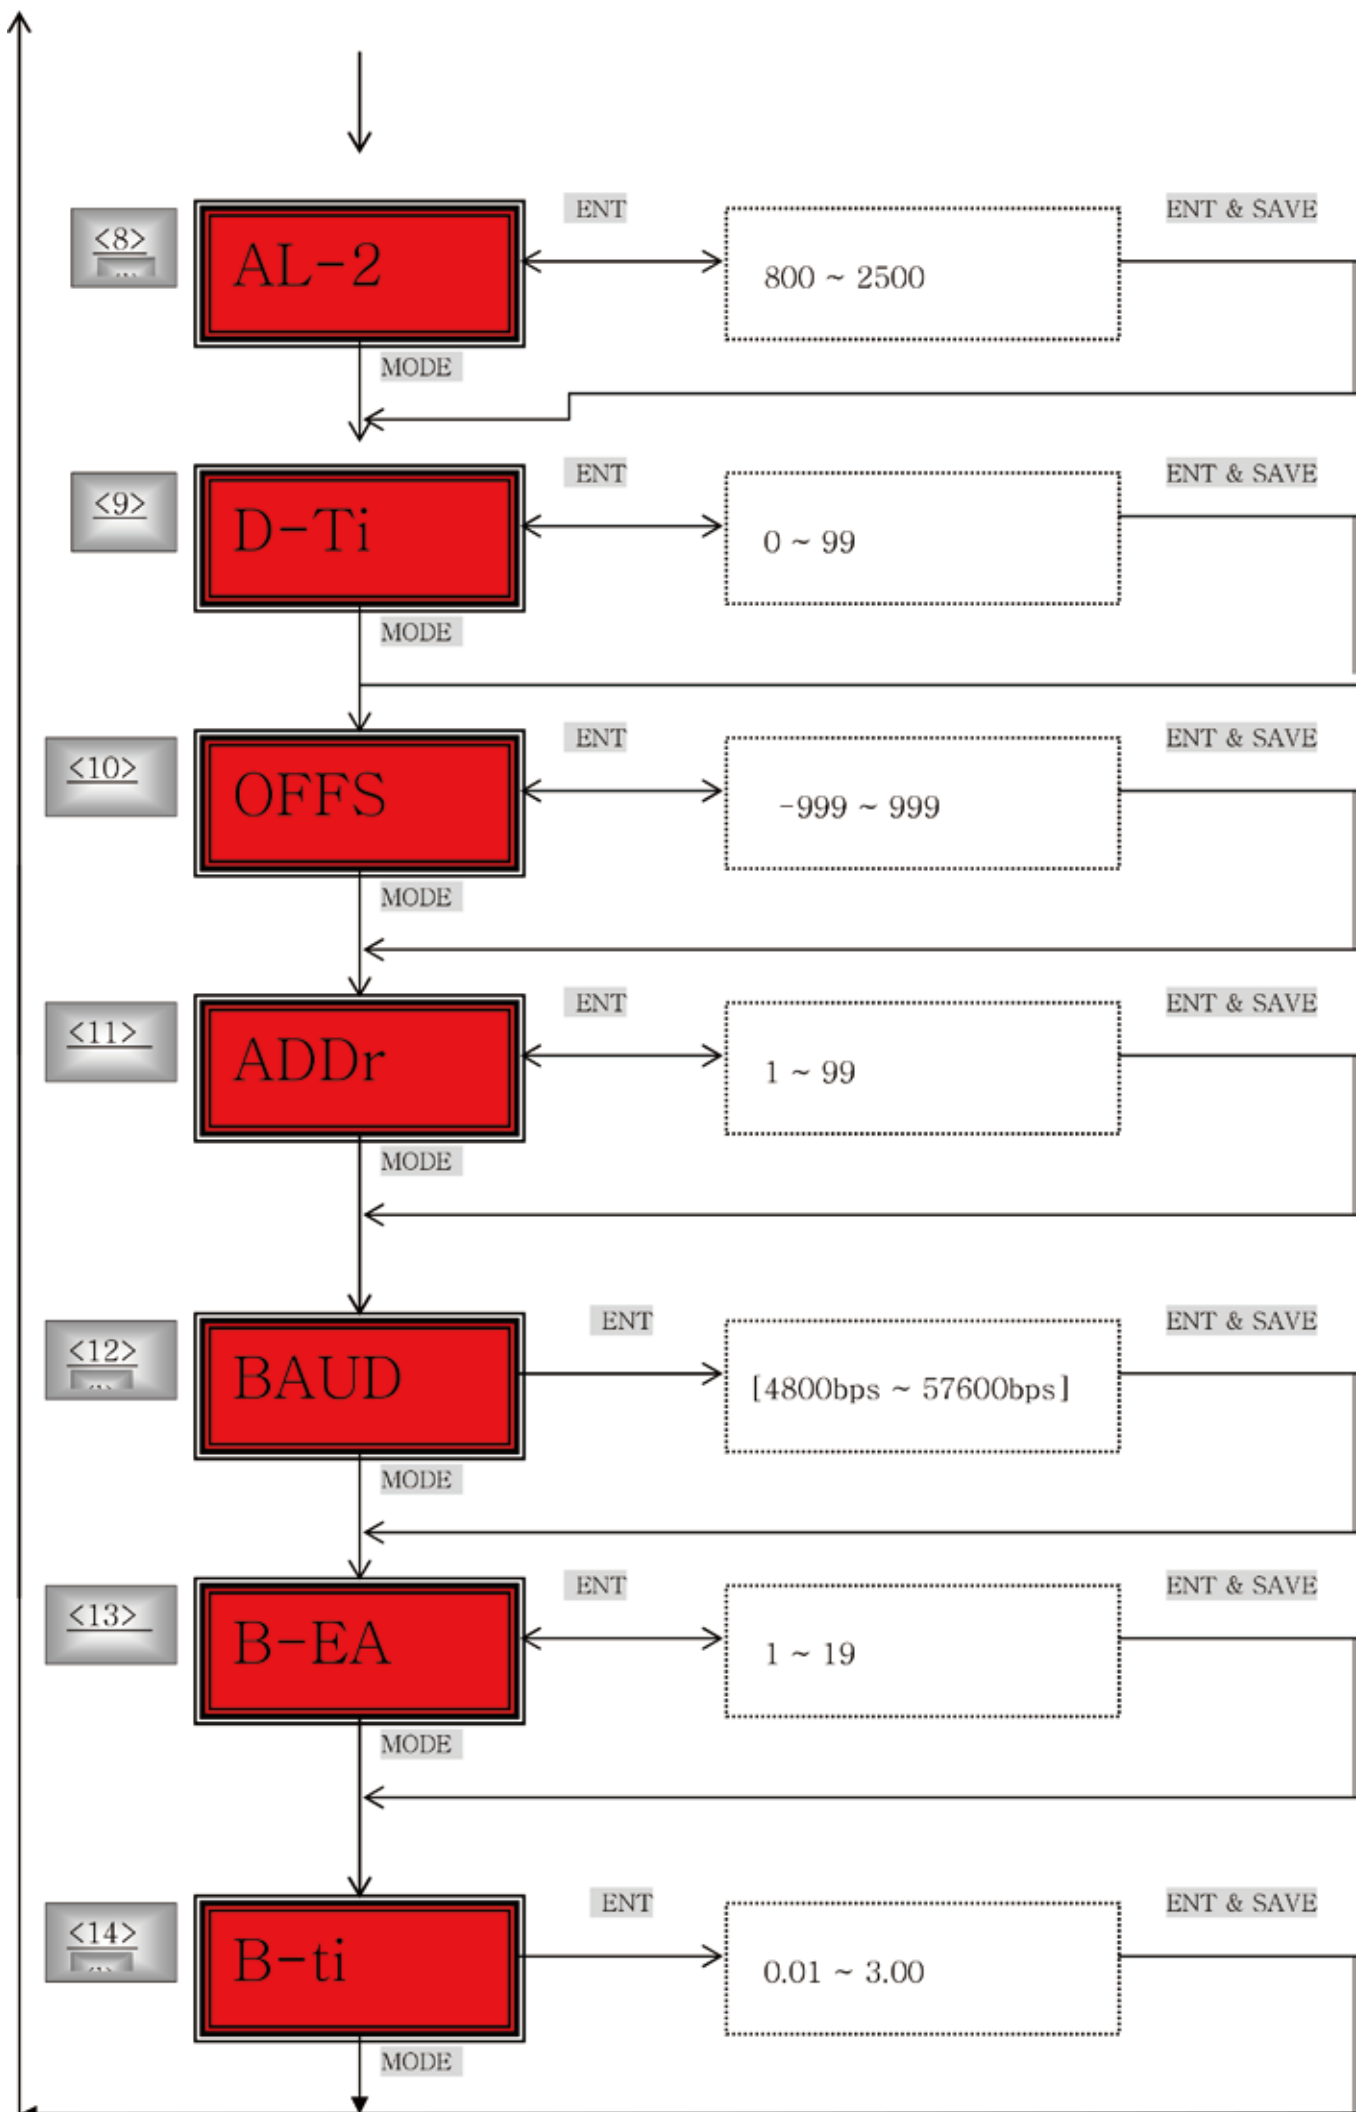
<8>

AL-2

ENT

800 ~ 2500

ENT & SAVE

MODE

<9>

D-Ti

ENT

0 ~ 99

ENT & SAVE

MODE

<10>

OFFS

ENT

-999 ~ 999

ENT & SAVE

MODE

<11>

ADDr

ENT

1 ~ 99

ENT & SAVE

MODE

<12>

BAUD

ENT

[4800bps ~ 57600bps]

ENT & SAVE

MODE

<13>

B-EA

ENT

1 ~ 19

ENT & SAVE

MODE

<14>

B-ti

ENT

0.01 ~ 3.00

ENT & SAVE

MODE